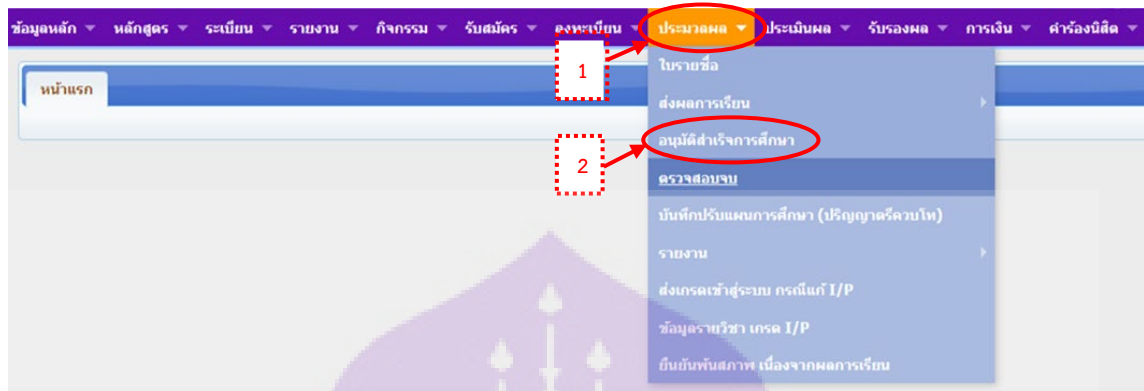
ข้อมูลหลัก ▼ หลักสูตร ▼ ระเบียน ▼ รายงาน ▼ กิจกรรม ▼ รับสมัคร ▼ ลงทะเบียน ▼ ประมวลผล ▼ ประเมินผล ▼ รับรองผล ▼ การเงิน ▼ คำร้องนิสิต ▼

หน้าแรก

1

2

ใบรายชื่อ
ส่งผลการเรียน
อนุมัติสำเร็จการศึกษา
ตรวจสอบจบ
บันทึกปรับแผนการศึกษา (ปริญญาตรีควบโท)
รายงาน
ส่งเกรดเข้าสู่ระบบ กรณีแก้ I/P
ข้อมูลรายวิชา เกรด I/P
ยืนยันพ้นสภาพ เนื่องจากผลการเรียน